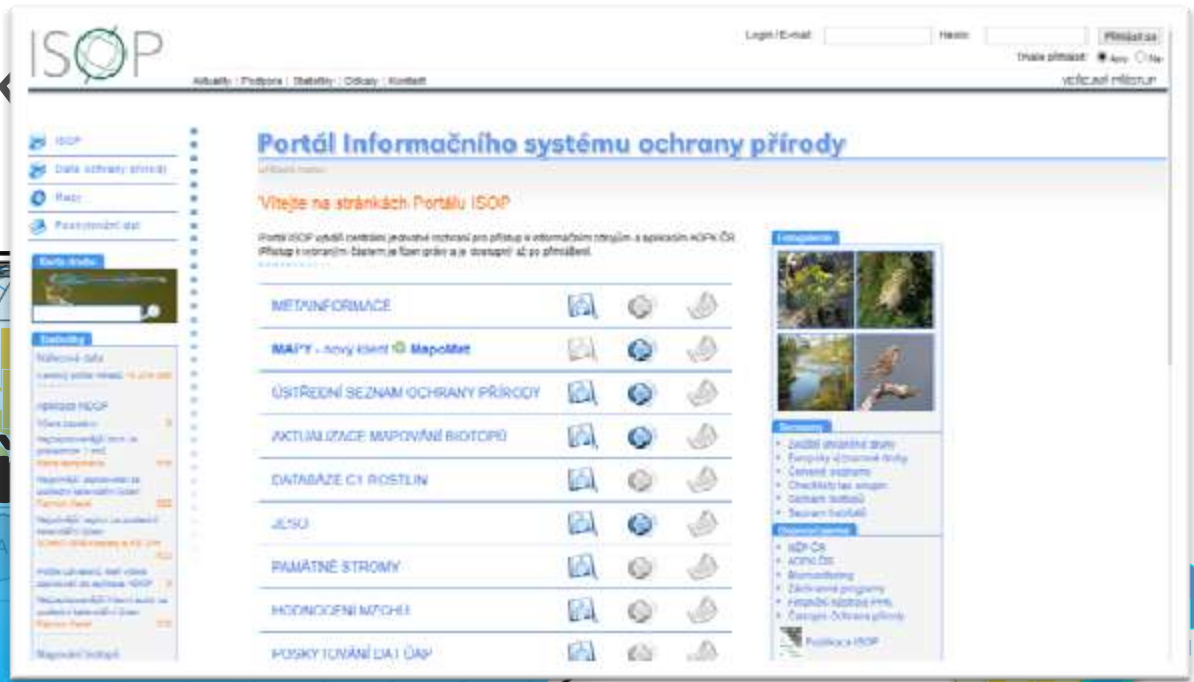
ISOP

Login / E-mail: Heslo: Přihlásit se
Trvale přihlásit: Ano Ne

Aktuality | Podpora | Statistiky | Odkazy | Kontakt

VEŘEJNÝ PŘÍSTUP

ISOP
Data ochrany přírody
Mapy
Poskytování dat

Karta druhu

Statistiky
Nálezová data

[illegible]

Hodnocení NDOP

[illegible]

Mapování biotopů

Portál Informačního systému ochrany přírody

Vítejte na stránkách Portálu ISOP

Portál ISOP slouží centrální jednotné rozhraní pro přístup k informačním zdrojům a aplikacím AOPK ČR. Přístup k vybraným částem je řízen právy a je dostupný až po přihlášení.

METAINFORMACE
MAPY - nový klient MapoMat
ÚSTŘEDNÍ SEZNAM OCHRANY PŘÍRODY
AKTUALIZACE MAPOVÁNÍ BIOTOPŮ
DATABÁZE C1 ROSTLIN
JESO
PAMÁTNÉ STROMY
HODNOCENÍ MZCHÚ
POSKYTOVÁNÍ DAT ÚAP

Fotogalerie

Seznamy
Zvláště chráněné druhy
Evropsky významné druhy
Červené seznamy
Checklisty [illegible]
Seznam biotopů
Seznam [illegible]

Doporučujeme
MŽP ČR
AOPK ČR
Biomonitoring
Záchranné programy
Finanční nástroje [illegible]
Časopis Ochrana přírody
Publikace ISOP